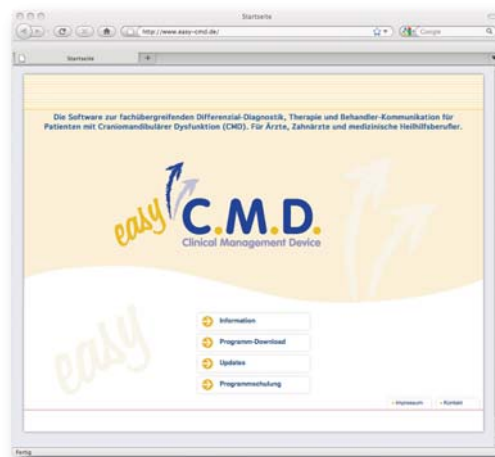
Startseite

http://www.easy-cmd.de/

Google

Startseite

Die Software zur fachübergreifenden Differenzial-Diagnostik, Therapie und Behandler-Kommunikation für Patienten mit Craniomandibulärer Dysfunktion (CMD). Für Ärzte, Zahnärzte und medizinische Heilhilfsberufler.

easy C.M.D.
Clinical Management Device

Information

Programm-Download

Updates

Programmschulung

Impressum

Kontakt

easy

Fertig